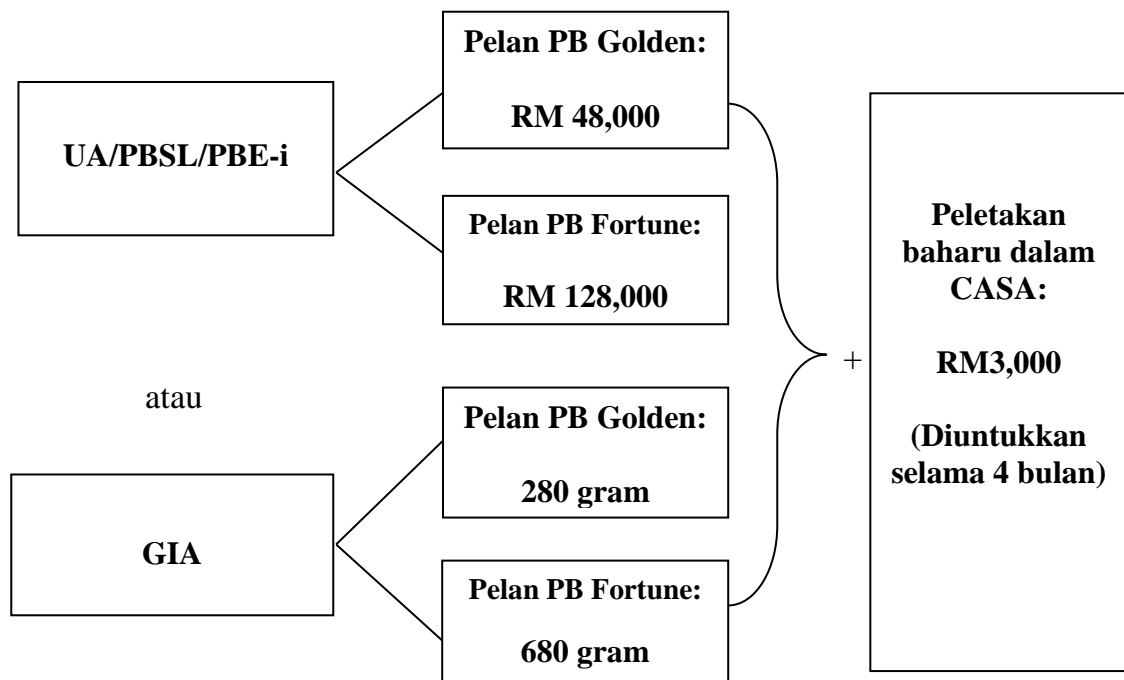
UA/PBSL/PBE-i

Pelan PB Golden:

RM 48,000

Pelan PB Fortune:

RM 128,000

atau

GIA

Pelan PB Golden:

280 gram

Pelan PB Fortune:

680 gram

+

Peletakan baharu dalam CASA:

RM3,000

(Diuntukkan selama 4 bulan)